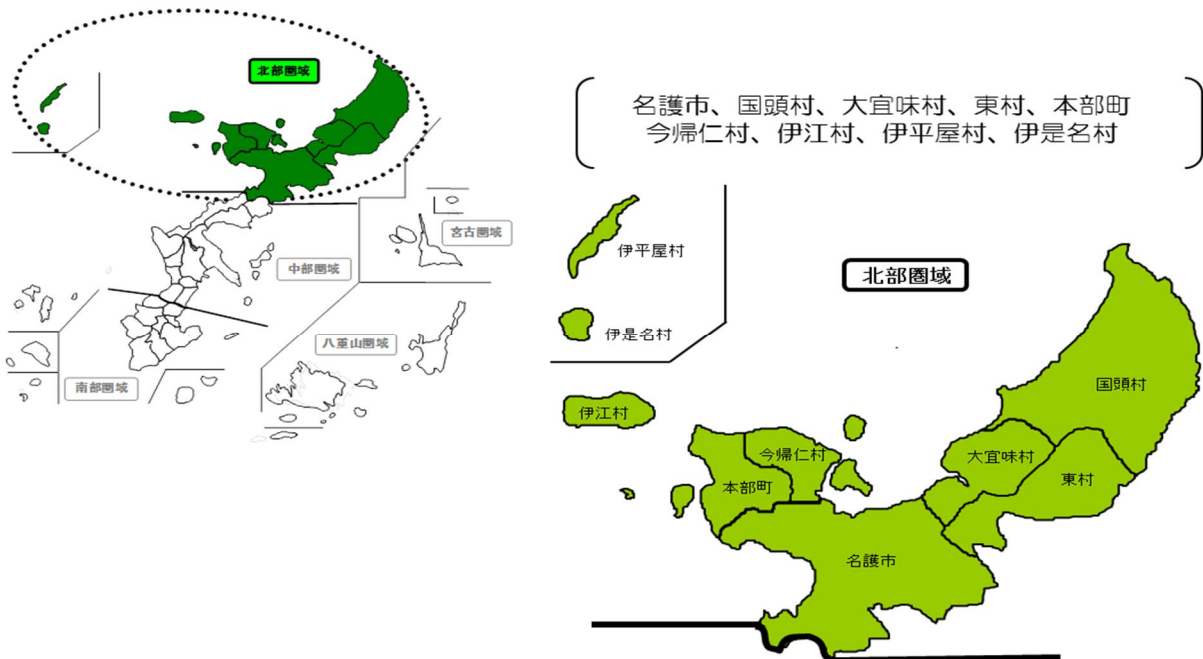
北部圏域

宮古圏域

中部圏域

八重山圏域

南部圏域

名護市、国頭村、大宜味村、東村、本部町
今帰仁村、伊江村、伊平屋村、伊是名村

伊平屋村

伊是名村

北部圏域

伊江村

今帰仁村

本部町

国頭村

大宜味村

東村

名護市